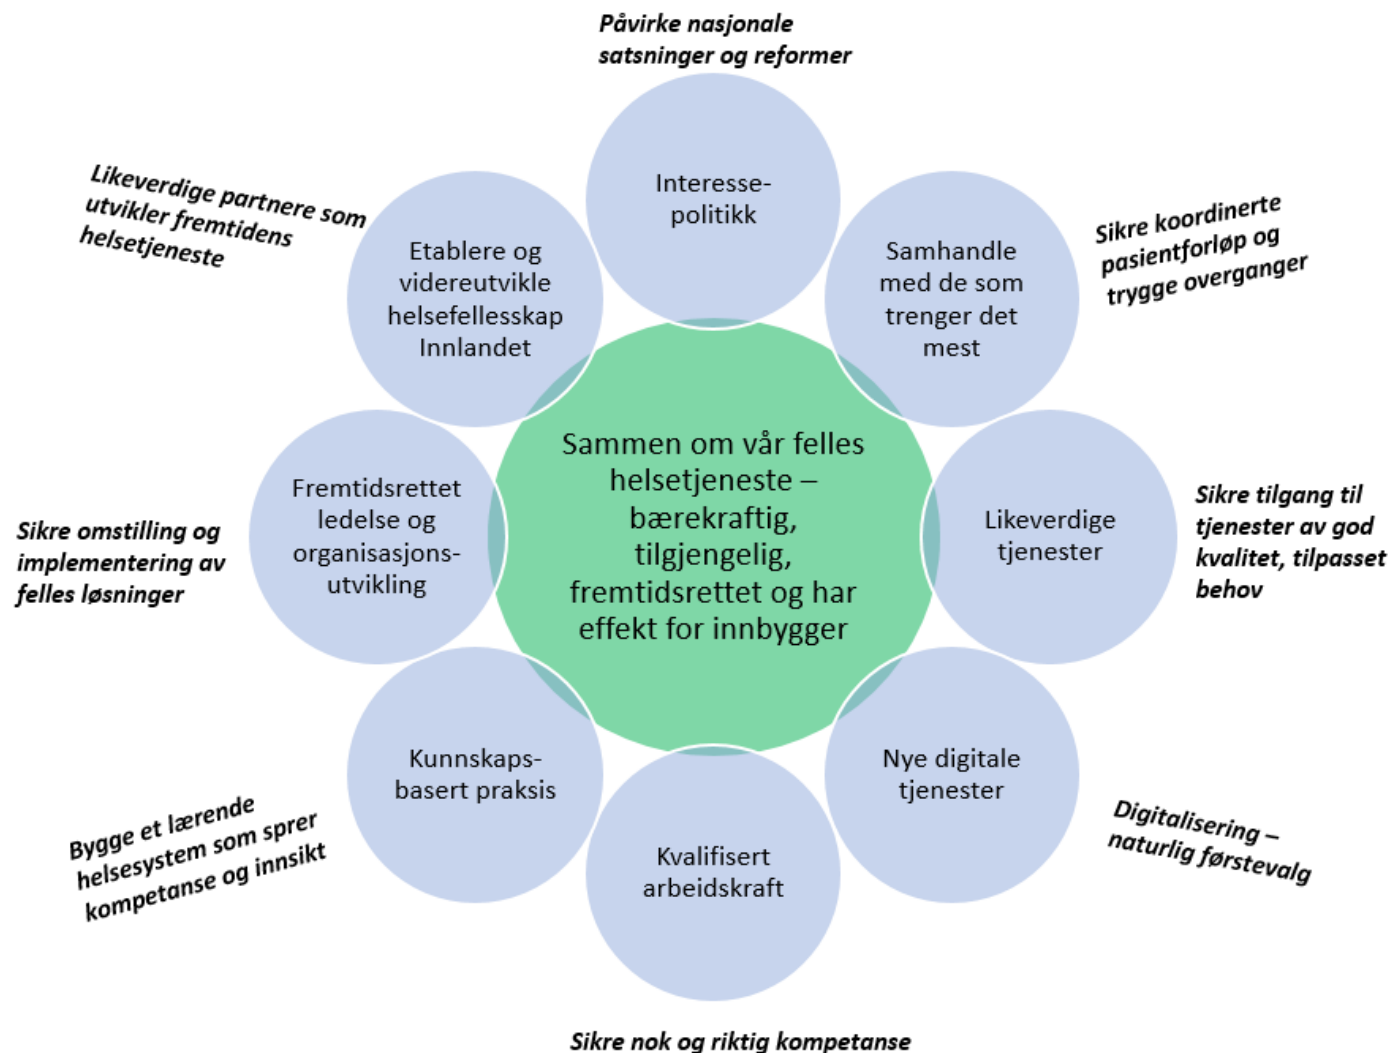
Påvirke nasjonale satsninger og reformer

Interesse-politikk

Likeverdige partnere som utvikler fremtidens helsetjeneste

Etablere og videreutvikle helsefellesskap Innlandet

Samhandle med de som trenger det mest

Sikre koordinerte pasientforløp og trygge overganger

Sammen om vår felles helsetjeneste – bærekraftig, tilgjengelig, fremtidsrettet og har effekt for innbygger

Sikre omstilling og implementering av felles løsninger

Fremtidsrettet ledelse og organisasjons-utvikling

Likeverdige tjenester

Sikre tilgang til tjenester av god kvalitet, tilpasset behov

Kunnskaps-basert praksis

Nye digitale tjenester

Bygge et lærende helsesystem som sprer kompetanse og innsikt

Kvalifisert arbeidskraft

Digitalisering – naturlig førstevalg

Sikre nok og riktig kompetanse